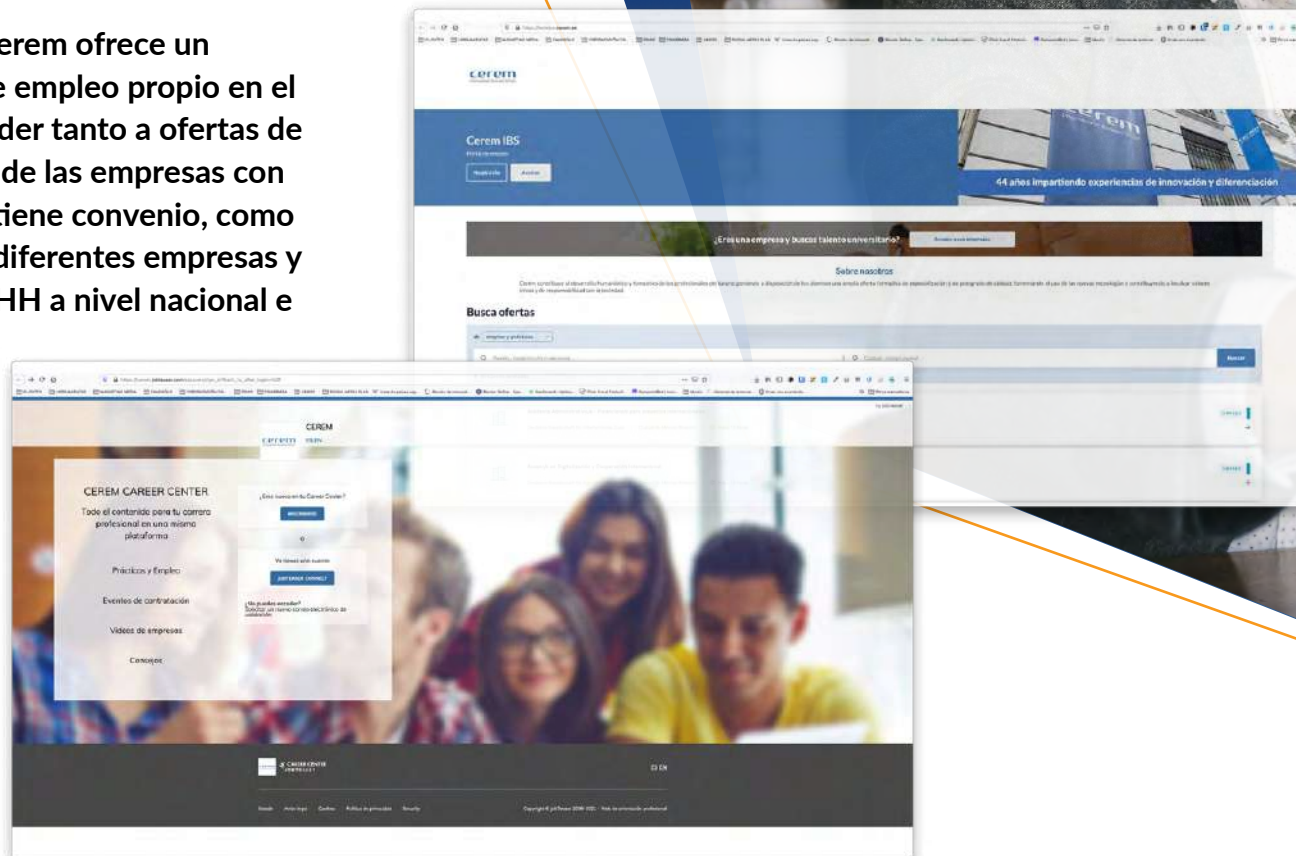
erem ofrece un
e empleo propio en el
der tanto a ofertas de
de las empresas con
tiene convenio, como
diferentes empresas y
HH a nivel nacional e

cerem

Cerem IBS

44 años impartiendo experiencias de innovación y diferenciación

¿Eres una empresa y buscas talento universitario?

Sobre nosotros

Busca ofertas

CEREM

CEREM CAREER CENTER
Todo el contenido para tu carrera profesional en una mismo plataforma

Prácticas y Empleo

Eventos de contratación

Videos de empresas

Consejos

¿Eres nuevo en tu Career Center?

o

¿No puedes acceder?